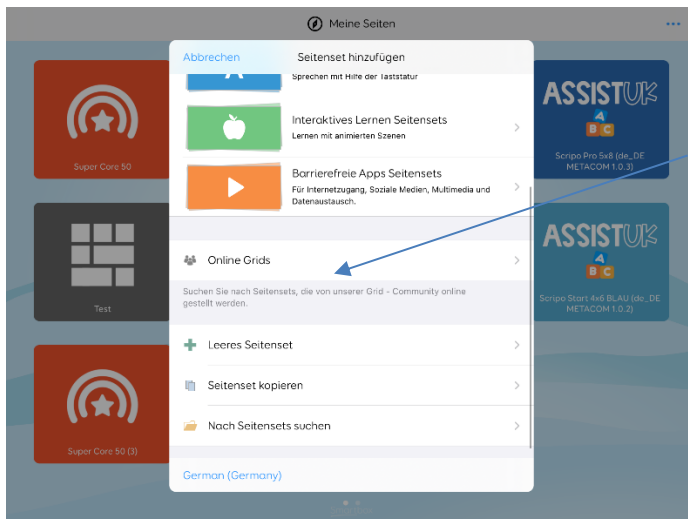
Meine Seiten

Abbrechen
Seitenset hinzufügen

Sprechen mit Hilfe der Taststatur

Interaktives Lernen Seitensets
Lernen mit animierten Szenen

Barrierefreie Apps Seitensets
Für Internetzugang, Soziale Medien, Multimedia und Datenaustausch.

Online Grids

Suchen Sie nach Seitensets, die von unserer Grid - Community online gestellt werden.

Leeres Seitenset

Seitenset kopieren

Nach Seitensets suchen

German (Germany)

Super Core 50

Test

Super Core 50 (3)

ASSISTUK
A B C
Scripo Pro 5x8 (de_DE METACOM 1.0.3)

ASSISTUK
A B C
Scripo Start 4x6 BLAU (de_DE METACOM 1.0.2)